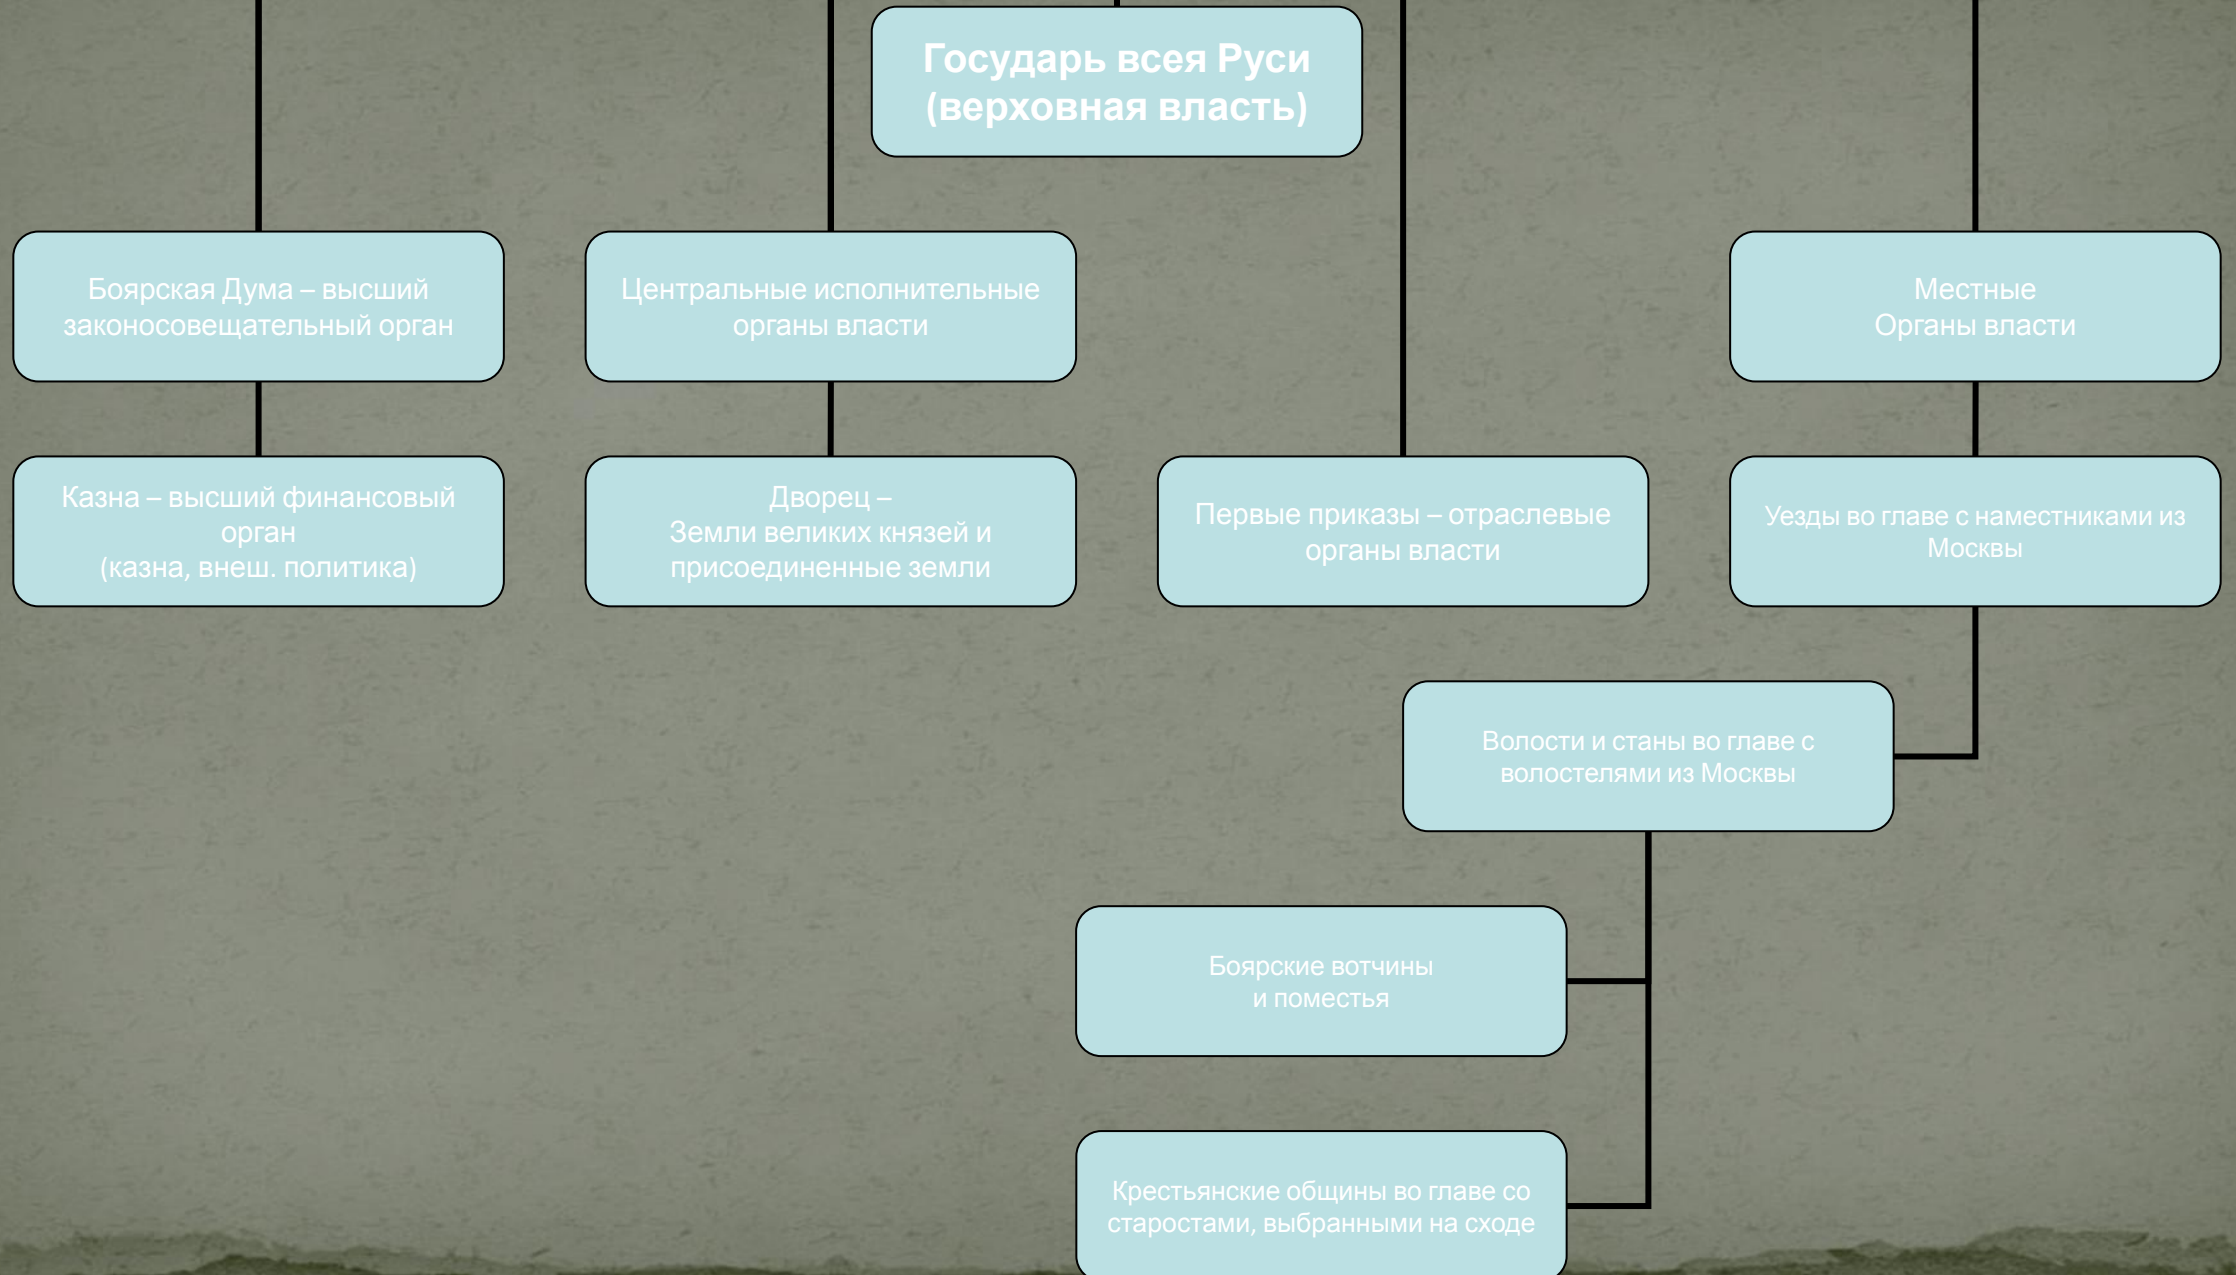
Государь всея Руси (верховная власть)

Боярская Дума – высший законосовещательный орган

Центральные исполнительные органы власти

Местные Органы власти

Казна – высший финансовый орган (казна, внеш. политика)

Дворец – Земли великих князей и присоединенные земли

Первые приказы – отраслевые органы власти

Уезды во главе с наместниками из Москвы

Волости и станы во главе с волостелями из Москвы

Боярские вотчины и поместья

Крестьянские общины во главе со старостами, выбранными на сходе